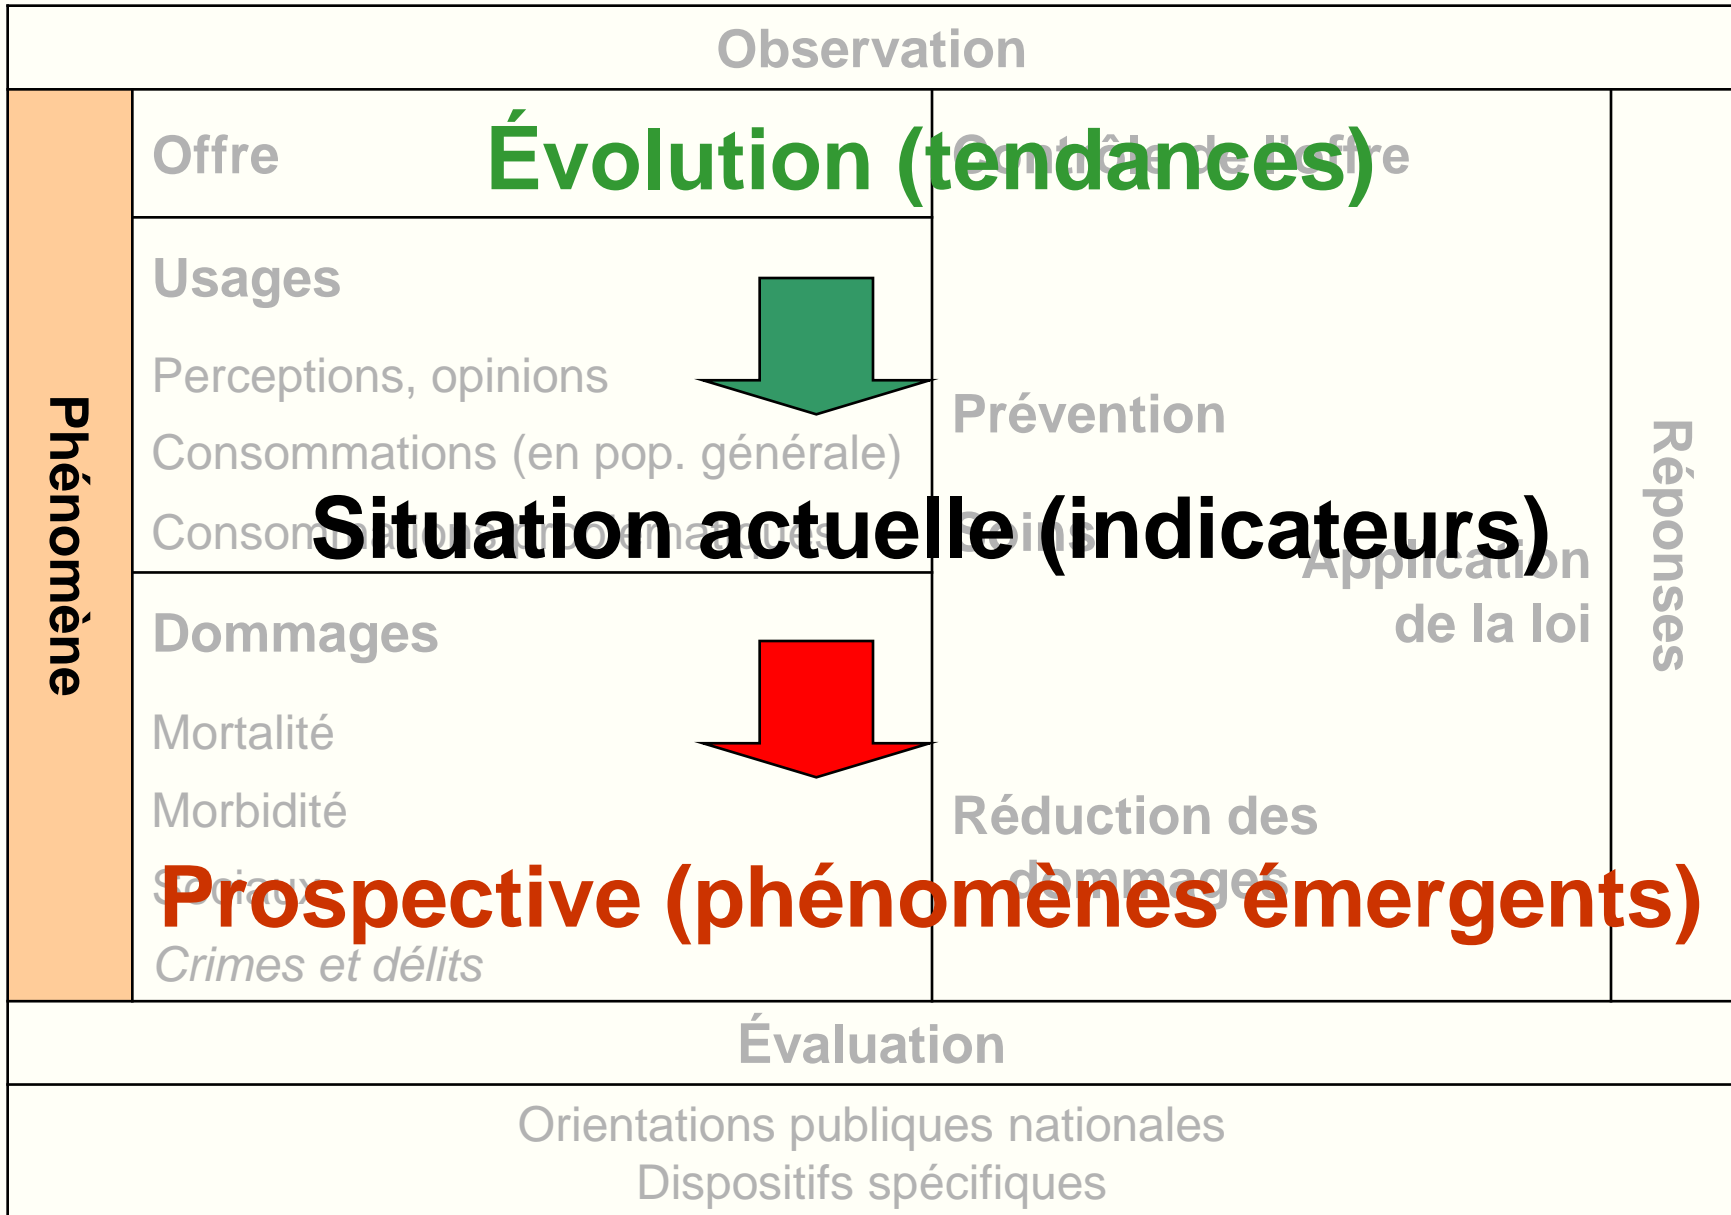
Observation

Phénomène

Offre

Évolution (tendances)

Contrôle de l'offre

Usages

Perceptions, opinions

Consommations (en pop. générale)

Consom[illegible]

Situation actuelle (indicateurs)

Prévention

Soins

Application de la loi

Réponses

Dommages

Mortalité

Morbidité

Sociaux

Prospective (phénomènes émergents)

Réduction des dommages

Crimes et délits

Évaluation

Orientations publiques nationales
Dispositifs spécifiques